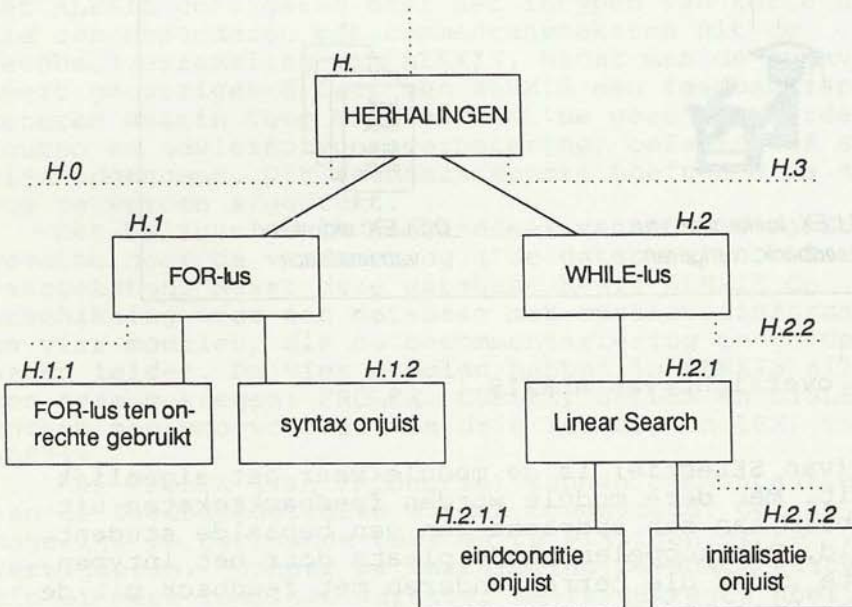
H.

HERHALINGEN

H.0

H.3

H.1

FOR-lus

H.2

WHILE-lus

H.2.2

H.1.1

FOR-lus ten onrechte gebruikt

H.1.2

syntax onjuist

H.2.1

Linear Search

H.2.1.1

eindconditie onjuist

H.2.1.2

initialisatie onjuist